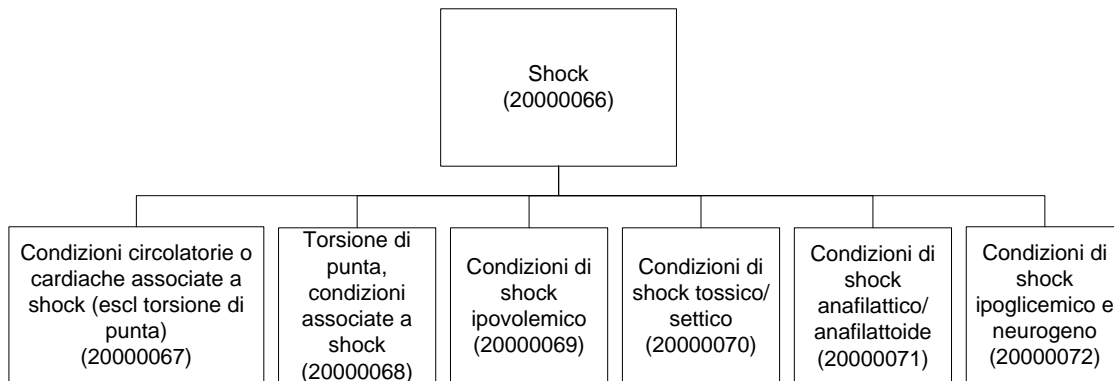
Shock
(20000066)

Condizioni circolatorie o cardiache associate a shock (escl torsione di punta)
(20000067)

Torsione di punta, condizioni associate a shock
(20000068)

Condizioni di shock ipovolemico
(20000069)

Condizioni di shock tossico/ settico
(20000070)

Condizioni di shock anafilattico/ anafilattoide
(20000071)

Condizioni di shock ipoglicemico e neurogeno
(20000072)